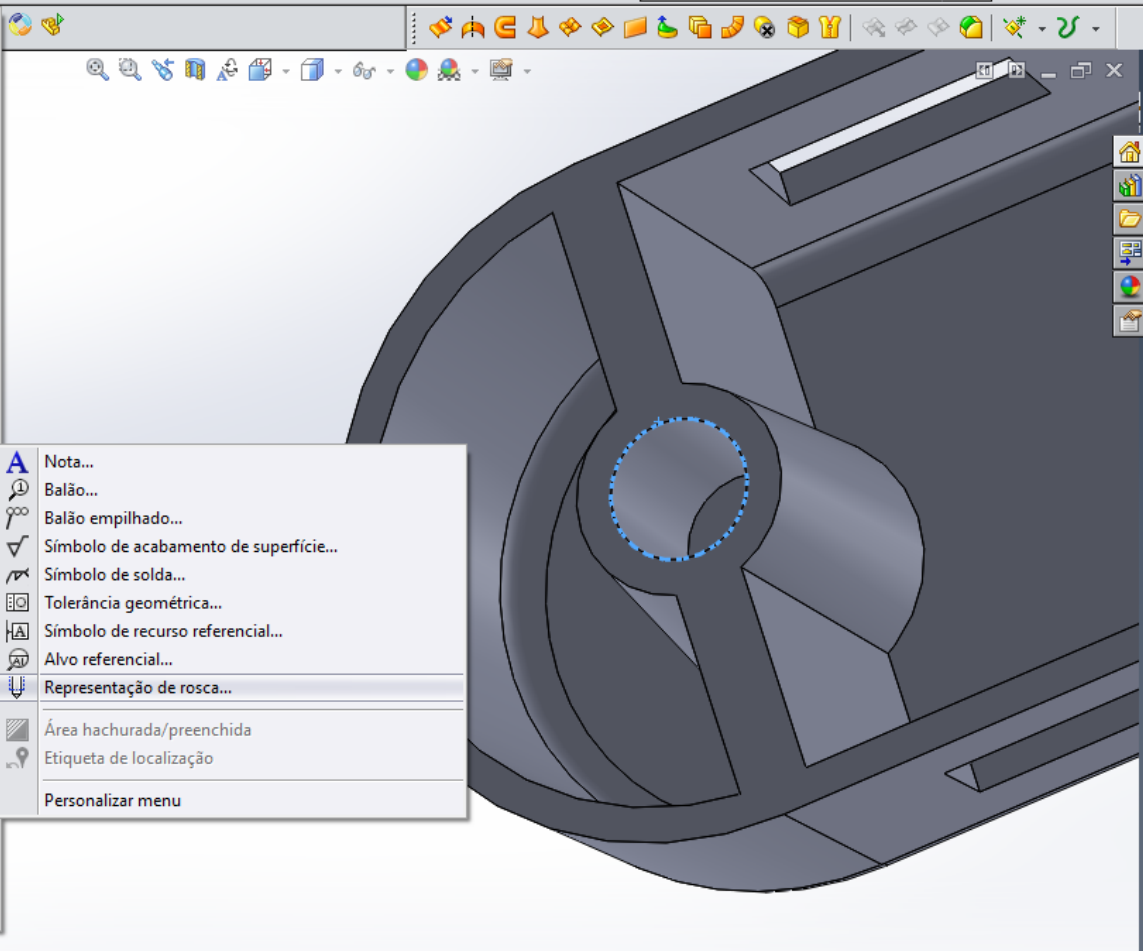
Nota...
Balão...
Balão empilhado...
Símbolo de acabamento de superfície...
Símbolo de solda...
Tolerância geométrica...
Símbolo de recurso referencial...
Alvo referencial...
Representação de rosca...
Área hachurada/preenchida
Etiqueta de localização
Personalizar menu